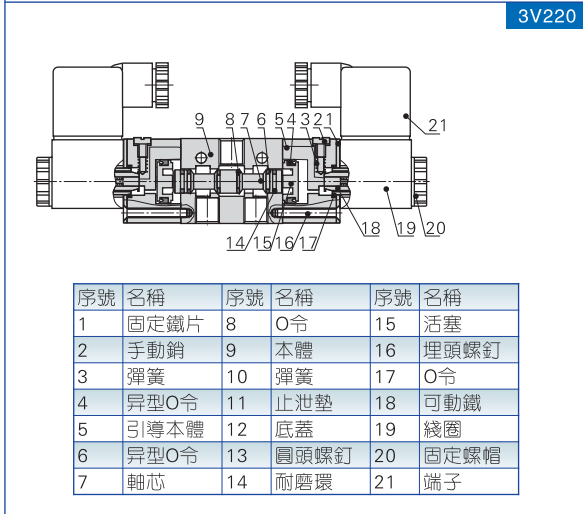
3V220

9 8 7 6 5 4 3 2 1 21

14 15 16 17 18 19 20

| 序號 | 名稱 | 序號 | 名稱 | 序號 | 名稱 |
|---|---|---|---|---|---|
| 1 | 固定鐵片 | 8 | O令 | 15 | 活塞 |
| 2 | 手動銷 | 9 | 本體 | 16 | 埋頭螺釘 |
| 3 | 彈簧 | 10 | 彈簧 | 17 | O令 |
| 4 | 异型O令 | 11 | 止泄墊 | 18 | 可動鐵 |
| 5 | 引導本體 | 12 | 底蓋 | 19 | 綫圈 |
| 6 | 异型O令 | 13 | 圓頭螺釘 | 20 | 固定螺帽 |
| 7 | 軸芯 | 14 | 耐磨環 | 21 | 端子 |